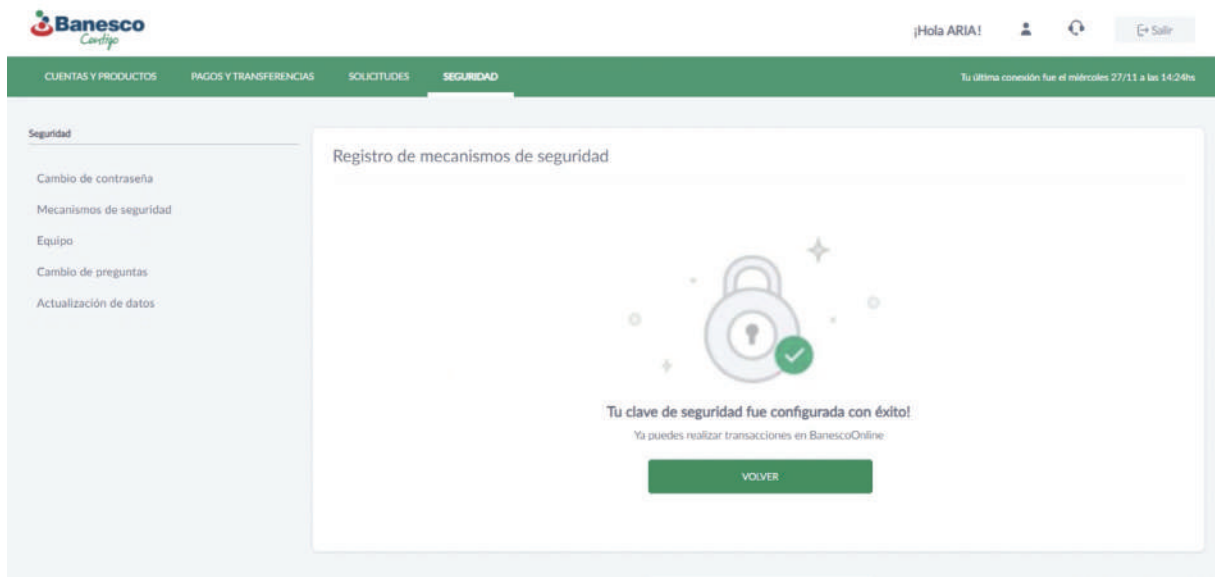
Banesco
Contigo

¡Hola ARIA!

Salir

CUENTAS Y PRODUCTOS
PAGOS Y TRANSFERENCIAS
SOLICITUDES
SEGURIDAD

Tu última conexión fue el miércoles 27/11 a las 14:24hs

Seguridad

Cambio de contraseña
Mecanismos de seguridad
Equipo
Cambio de preguntas
Actualización de datos

Registro de mecanismos de seguridad

Tu clave de seguridad fue configurada con éxito!
Ya puedes realizar transacciones en BanescoOnline

VOLVER